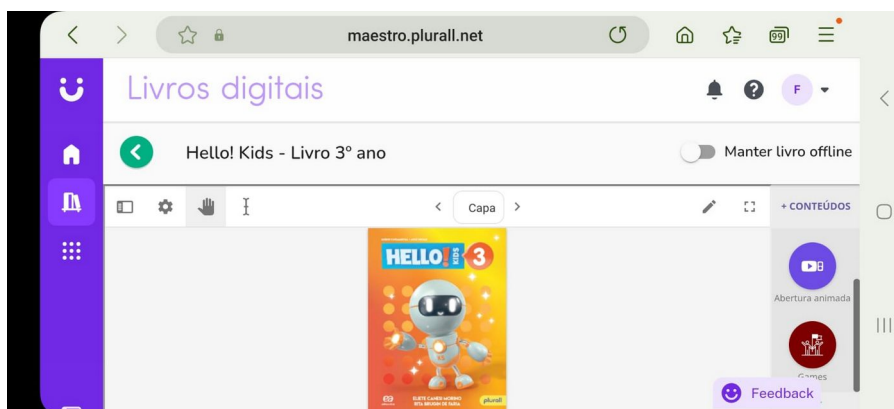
maestro.plurall.net

99

Livros digitais

F

Hello! Kids - Livro 3º ano

Manter livro offline

Capa

+ CONTEÚDOS

HELLO! KIDS 3

Abertura animada

Games

Feedback

ELIETE CANESI MORINO
RITA BRUGIN DE FARIA

plurall